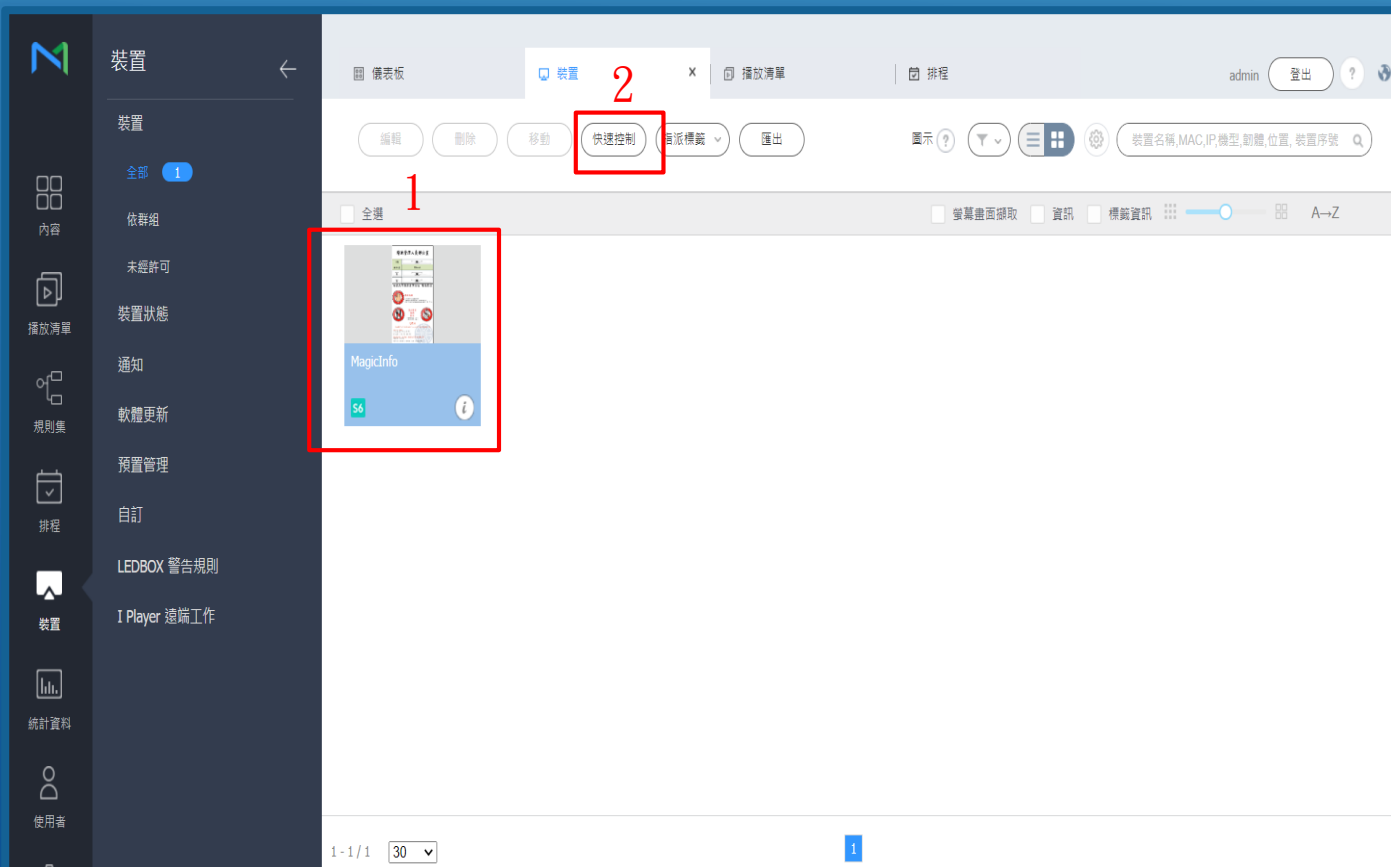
內容

播放清單

規則集

排程

裝置

統計資料

使用者

裝置

裝置

全部 1

依群組

未經許可

裝置狀態

通知

軟體更新

預置管理

自訂

LEDBOX 警告規則

I Player 遠端工作

儀表板

裝置

x

播放清單

排程

admin 登出 ?

編輯 刪除 移動 快速控制 指派標籤 匯出

2

圖示 ?

裝置名稱,MAC,IP,機型,韌體,位置, 裝置序號

1

全選

螢幕畫面擷取 資訊 標籤資訊 A→Z

MagicInfo

S6

i

1 - 1 / 1 30

1